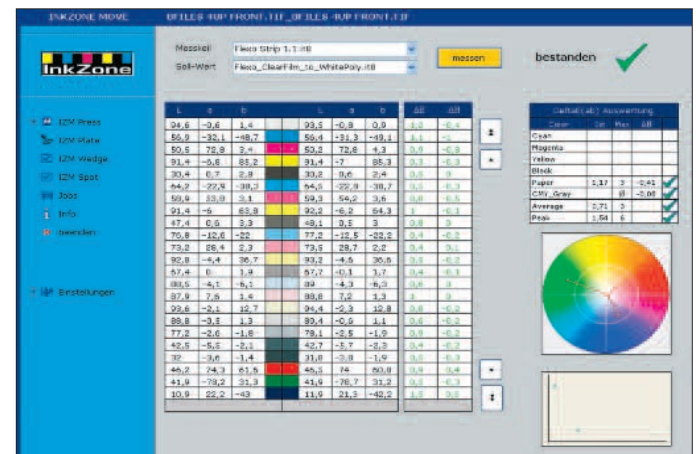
INKZONE MOVE    0FILES 4UP FRONT.TIF_0FILES 4UP FRONT.TIF

InkZone

Messkeil  Flexo Strip 1.1.it8
Soll-Wert  Flexo_ClearFilm_to_WhitePoly.it8

messen

bestanden

IZM Press
IZM Plate
IZM Wedge
IZM Spot
Jobs
Info
beenden

Einstellungen

| L | a | b | | L | a | b | ΔE | ΔH |
|---|---|---|---|---|---|---|---|---|
| 94,6 | -0,6 | 1,4 | | 93,5 | -0,8 | 0,9 | 1,3 | -0,4 |
| 56,9 | -32,1 | -48,7 | | 56,4 | -31,3 | -49,1 | 1,1 | -1 |
| 50,5 | 72,8 | 3,4 | | 50,2 | 72,6 | 4,3 | 0,8 | -0,8 |
| 91,4 | -6,8 | 85,2 | | 91,4 | -7 | 85,3 | 0,3 | -0,3 |
| 30,4 | 0,7 | 2,8 | | 33,2 | 0,6 | 2,4 | 0,9 | 0 |
| 64,2 | -22,9 | -38,2 | | 64,5 | -22,9 | -38,7 | 0,5 | -0,3 |
| 58,9 | 55,9 | 3,1 | | 59,3 | 54,2 | 3,6 | 0,8 | -0,5 |
| 91,4 | -6 | 63,8 | | 92,2 | -6,2 | 64,3 | 1 | -0,1 |
| 47,4 | 0,6 | 3,3 | | 48,1 | 0,5 | 2,9 | 0,8 | 0 |
| 76,8 | -12,6 | -22 | | 77,2 | -12,5 | -22,2 | 0,4 | -0,1 |
| 73,2 | 28,4 | 2,3 | | 73,5 | 28,7 | 2,2 | 0,4 | 0,1 |
| 92,8 | -4,4 | 36,7 | | 93,2 | -4,5 | 36,5 | 0,5 | -0,2 |
| 67,4 | 0 | 1,9 | | 67,7 | -0,1 | 1,7 | 0,4 | -0,1 |
| 88,5 | -4,1 | -6,1 | | 89 | -4,3 | -6,3 | 0,6 | 0 |
| 87,9 | 7,6 | 1,4 | | 88,8 | 7,2 | 1,3 | 1 | 0 |
| 93,6 | -2,1 | 12,7 | | 94,4 | -2,3 | 12,8 | 0,8 | -0,2 |
| 88,8 | -3,5 | 1,3 | | 89,4 | -0,6 | 1,1 | 0,6 | -0,2 |
| 77,2 | -2,6 | -1,8 | | 78,1 | -2,5 | -1,9 | 0,9 | -0,2 |
| 42,5 | -5,6 | -2,1 | | 42,7 | -5,7 | -2,3 | 0,4 | -0,2 |
| 32 | -3,6 | -1,4 | | 31,8 | -3,8 | -1,9 | 0,6 | -0,2 |
| 46,2 | 74,3 | 61,5 | | 46,5 | 74 | 60,8 | 0,8 | 0,4 |
| 41,9 | -78,2 | 31,3 | | 41,9 | -76,7 | 31,2 | 0,5 | -0,3 |
| 10,9 | 22,2 | -43 | | 11,9 | 21,5 | -42,2 | 1,5 | 0,8 |

Delta(ab) Auswertung

| Color | Ist | Max | ΔE |
|---|---|---|---|
| Cyan | | | |
| Magenta | | | |
| Yellow | | | |
| Black | | | |
| Paper | 1,17 | 3 | -0,41 |
| CMY_Gray | | 8 | -0,08 |
| Average | 2,71 | 3 | |
| Peak | 1,54 | 6 | |